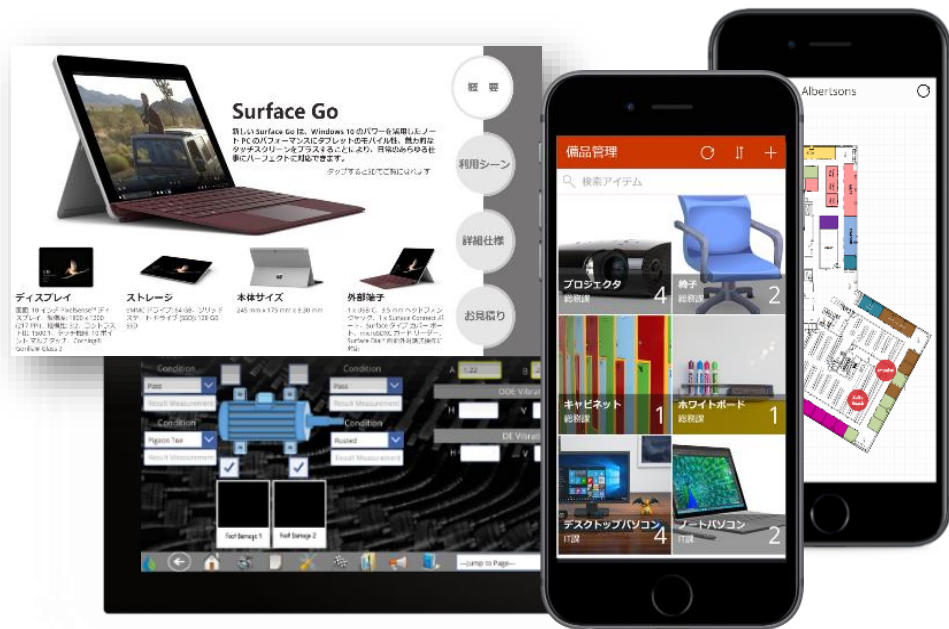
Surface Go

新しい Surface Go は、Windows 10 のパワーを活用したノート PC のパフォーマンスにタブレットのモバイル性、驚くほどタッチスクリーンをプラスすることにより、日常のあらゆる仕事にパーフェクトに対応できます。

タップすると詳細に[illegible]

概要

利用シーン

詳細仕様

お見積り

ディスプレイ

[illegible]

ストレージ

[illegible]

本体サイズ

245 mm x 175 mm x 8.30 mm

外部端子

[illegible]

Condition

Pass

Result Measurement

Condition

Pass

Result Measurement

Condition

Pigeon Toe

Result Measurement

Condition

Rusted

Result Measurement

A

1.22

ODE Vibrat

H

DE Vibrat

H

Foot Damage 1

Foot Damage 2

--Jump to Page--

備品管理

検索アイテム

プロジェクタ

総務課

4

椅子

総務課

2

キャビネット

総務課

1

ホワイトボード

総務課

1

デスクトップパソコン

IT課

4

ノートパソコン

IT課

2

Albertsons